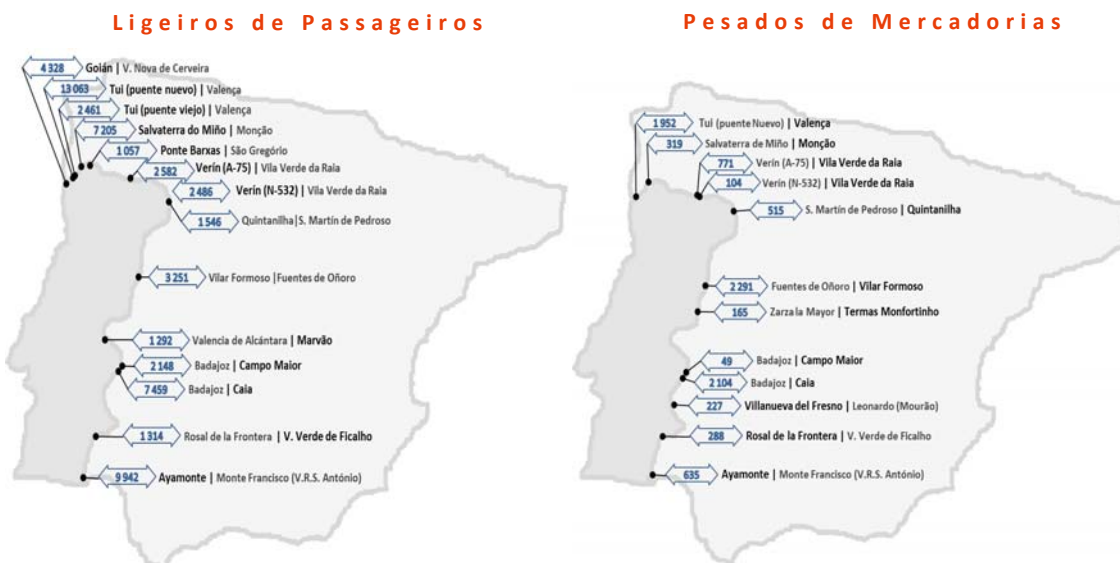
Ligeiros de Passageiros

4 328 Goián | V. Nova de Cerveira
13 063 Tui (puente nuevo) | Valença
2 461 Tui (puente viejo) | Valença
7 205 Salvaterra do Miño | Monção
1 057 Ponte Barxas | São Gregório
2 582 Verín (A-75) | Vila Verde da Raia
2 486 Verín (N-532) | Vila Verde da Raia
1 546 Quintanilha | S. Martín de Pedroso
3 251 Vilar Formoso | Fuentes de Oñoro
1 292 Valencia de Alcántara | Marvão
2 148 Badajoz | Campo Maior
7 459 Badajoz | Caia
1 314 Rosal de la Frontera | V. Verde de Ficalho
9 942 Ayamonte | Monte Francisco (V.R.S. António)

Pesados de Mercadorias

1 952 Tui (puente Nuevo) | Valença
319 Salvaterra de Miño | Monção
771 Verín (A-75) | Vila Verde da Raia
104 Verín (N-532) | Vila Verde da Raia
515 S. Martín de Pedroso | Quintanilha
2 291 Fuentes de Oñoro | Vilar Formoso
165 Zarza la Mayor | Termas Monfortinho
49 Badajoz | Campo Maior
2 104 Badajoz | Caia
227 Villanueva del Fresno | Leonardo (Mourão)
288 Rosal de la Frontera | V. Verde de Ficalho
635 Ayamonte | Monte Francisco (V.R.S. António)